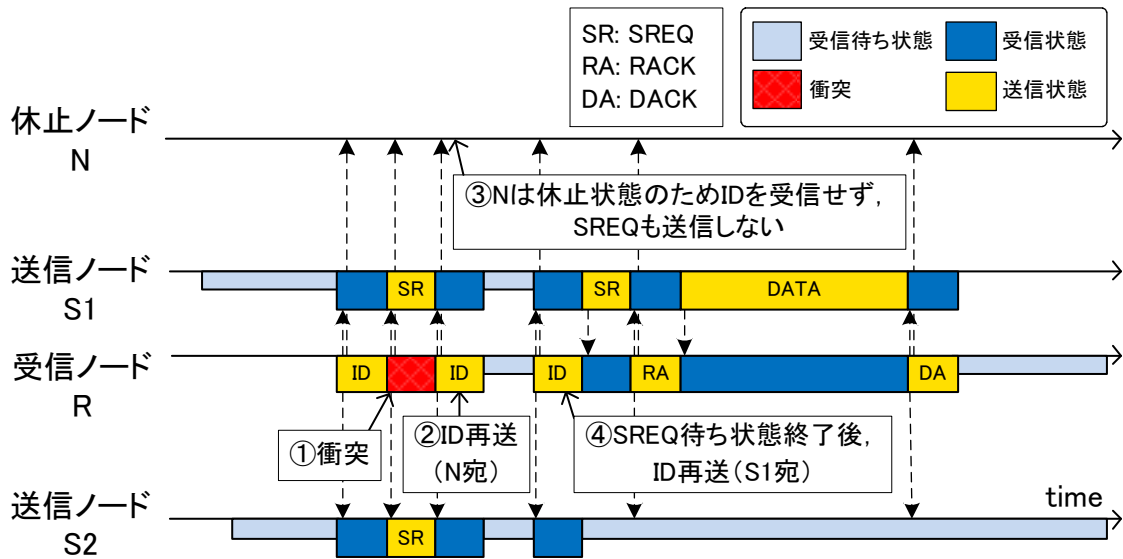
SR: SREQ
RA: RACK
DA: DACK

受信待ち状態
受信状態
衝突
送信状態

休止ノード
N

③Nは休止状態のためIDを受信せず, SREQも送信しない

送信ノード
S1

SR
SR
DATA

受信ノード
R

ID
ID
ID
RA
DA

①衝突
②ID再送 (N宛)
④SREQ待ち状態終了後, ID再送(S1宛)

time

送信ノード
S2

SR